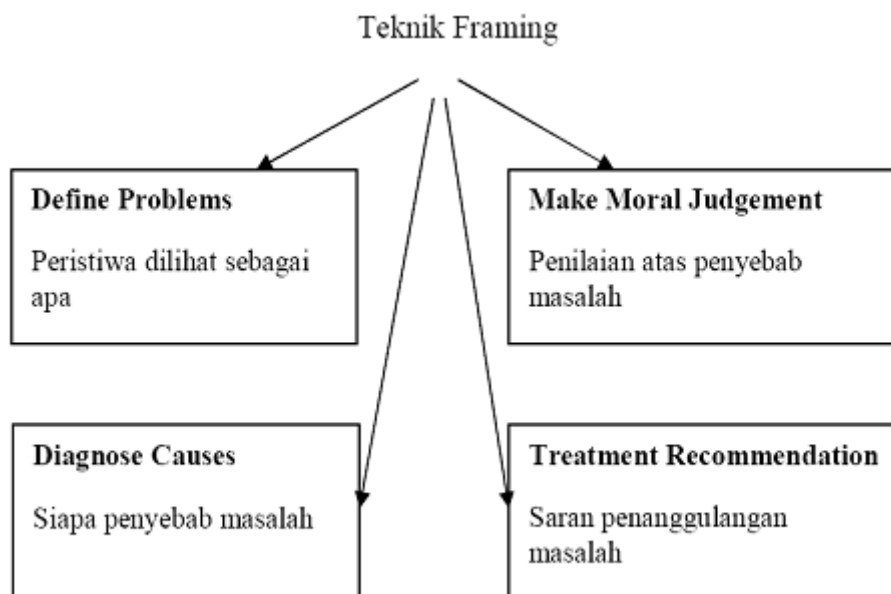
Teknik Framing

**Define Problems**

Peristiwa dilihat sebagai apa

**Make Moral Judgement**

Penilaian atas penyebab masalah

**Diagnose Causes**

Siapa penyebab masalah

**Treatment Recommendation**

Saran penanggulangan masalah